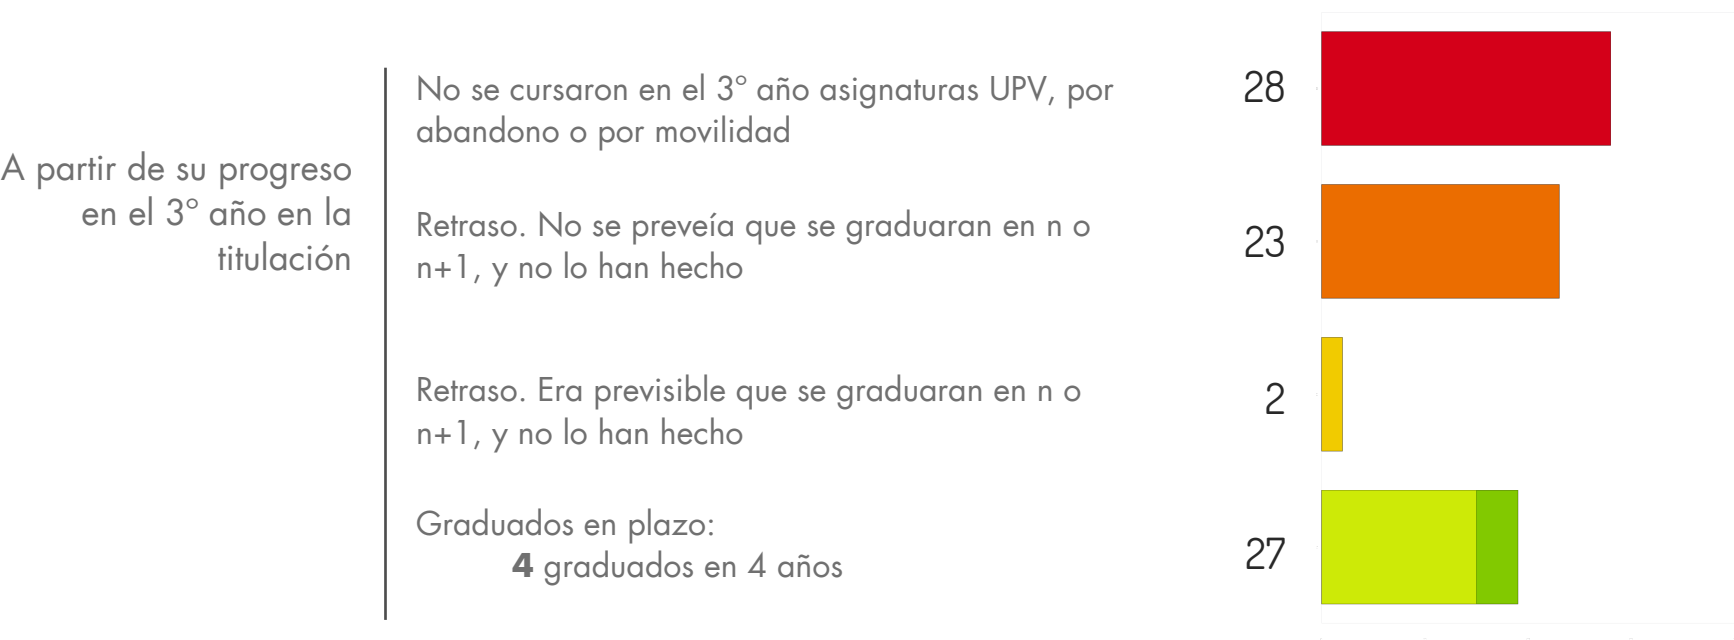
A partir de su progreso en el 3° año en la titulación

No se cursaron en el 3° año asignaturas UPV, por abandono o por movilidad

28

Retraso. No se preveía que se graduaran en n o n+1, y no lo han hecho

23

Retraso. Era previsible que se graduaran en n o n+1, y no lo han hecho

2

Graduados en plazo:
**4** graduados en 4 años

27